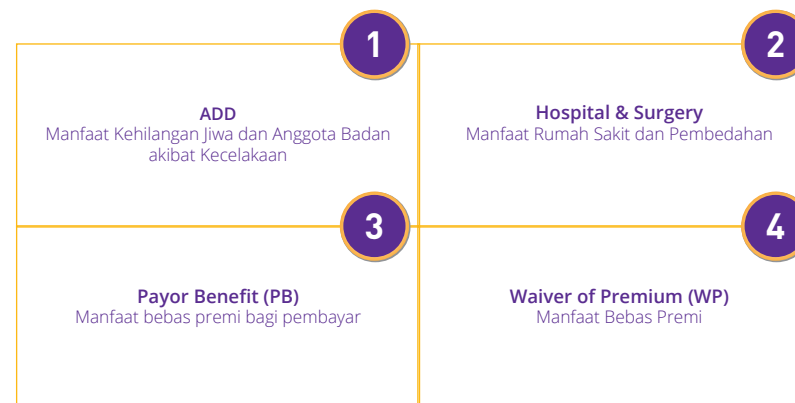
1

ADD
Manfaat Kehilangan Jiwa dan Anggota Badan akibat Kecelakaan

2

Hospital & Surgery
Manfaat Rumah Sakit dan Pembedahan

3

Payor Benefit (PB)
Manfaat bebas premi bagi pembayar

4

Waiver of Premium (WP)
Manfaat Bebas Premi